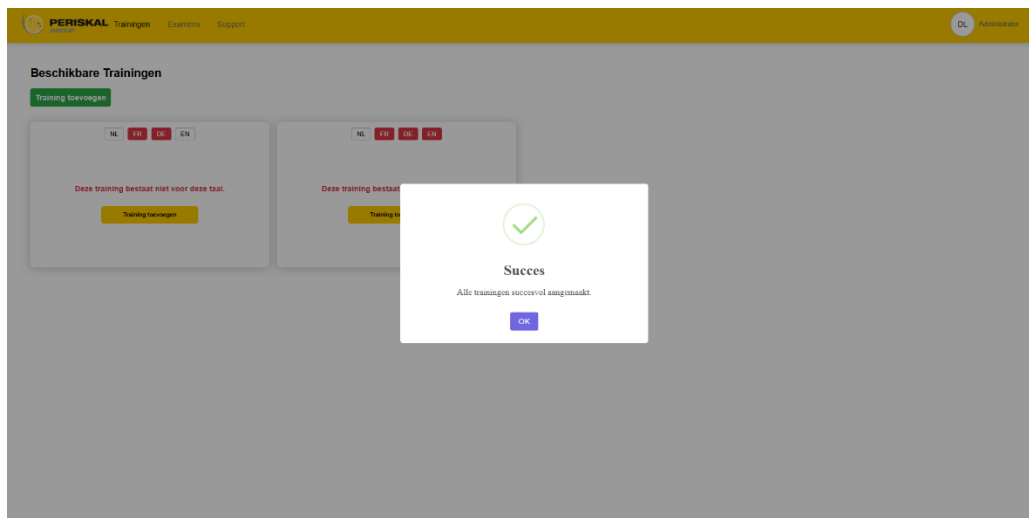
PERISKAL GROUP Trainingen Examens Support

DL Administrator

Beschikbare Trainingen

Training toevoegen

NL FR DE EN

Deze training bestaat niet voor deze taal.

Training toevoegen

NL FR DE EN

Deze training bestaat

Training to

Succes

Alle trainingen succesvol aangemaakt.

OK